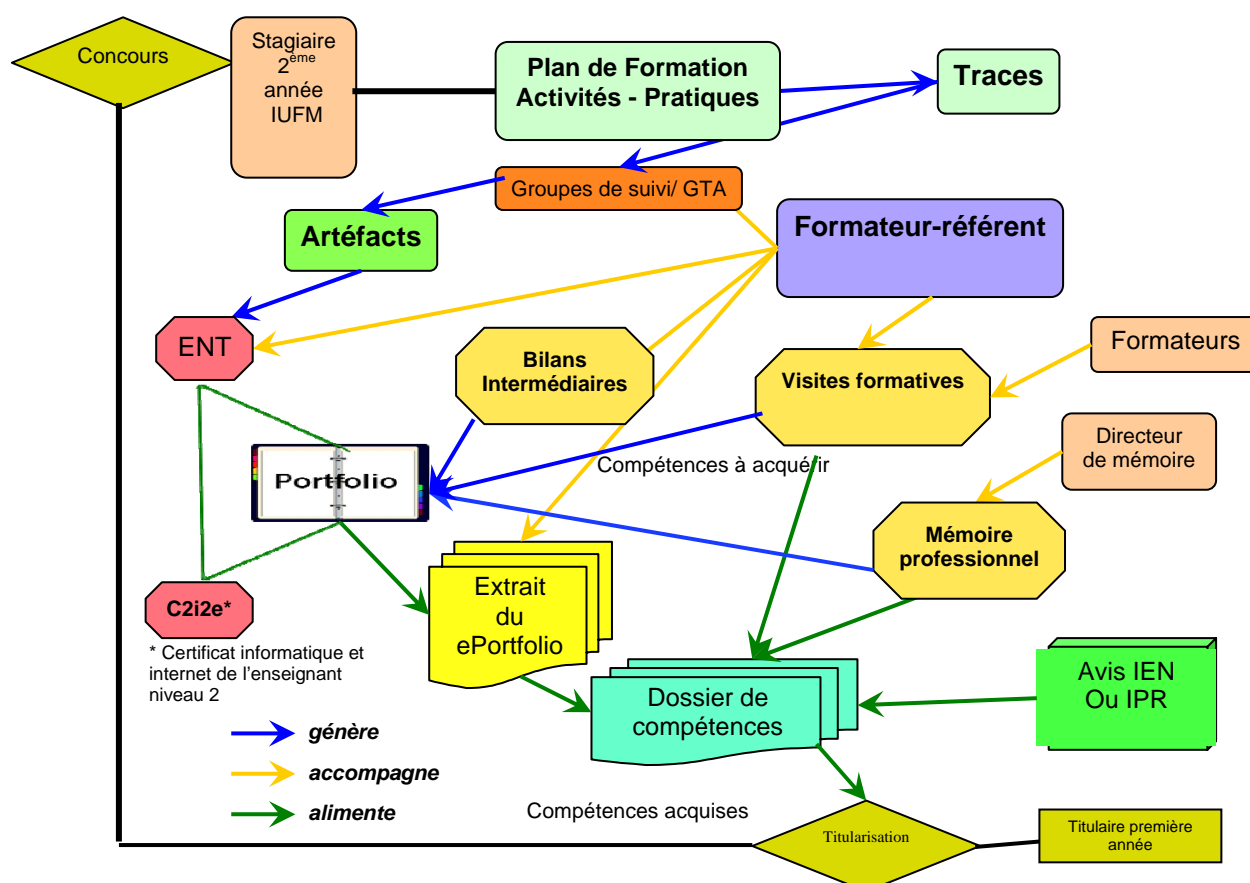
Concours

Stagiaire $2^{ème}$ année IUFM

Plan de Formation Activités - Pratiques

Traces

Groupes de suivi/ GTA

Artéfacts

Formateur-référent

ENT

Bilans Intermédiaires

Visites formatives

Formateurs

Portfolio

Compétences à acquérir

Directeur de mémoire

Mémoire professionnel

C2i2e*

* Certificat informatique et internet de l'enseignant niveau 2

Extrait du ePortfolio

Dossier de compétences

Avis IEN Ou IPR

génère

accompagne

alimente

Compétences acquises

Titularisation

Titulaire première année